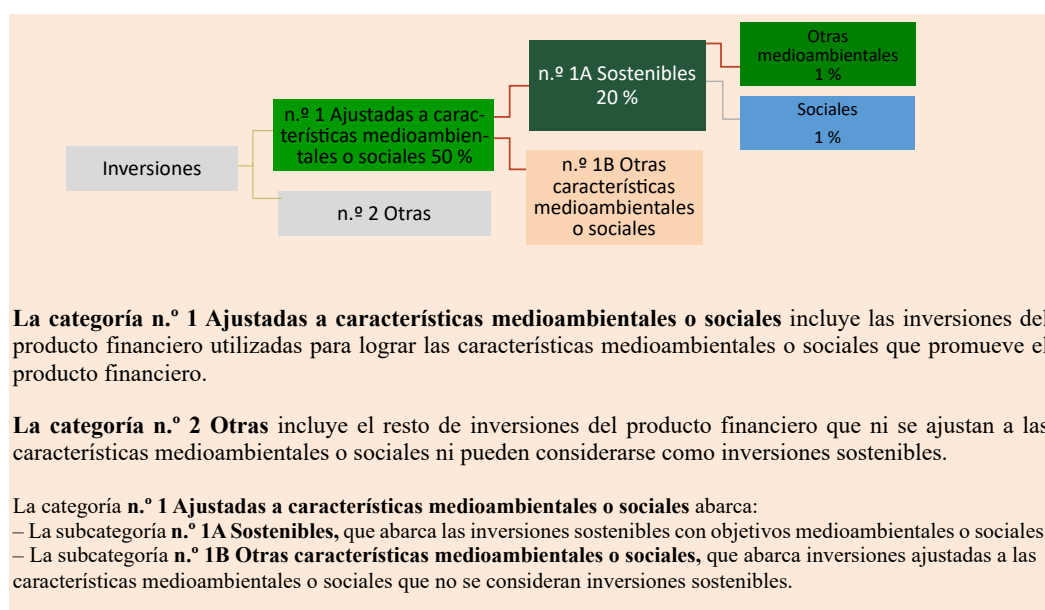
Inversiones

n.º 1 Ajustadas a características medioambientales o sociales 50 %

n.º 2 Otras

n.º 1A Sostenibles 20 %

n.º 1B Otras características medioambientales o sociales

Otras medioambientales 1 %

Sociales 1 %

**La categoría n.º 1 Ajustadas a características medioambientales o sociales** incluye las inversiones del producto financiero utilizadas para lograr las características medioambientales o sociales que promueve el producto financiero.

**La categoría n.º 2 Otras** incluye el resto de inversiones del producto financiero que ni se ajustan a las características medioambientales o sociales ni pueden considerarse como inversiones sostenibles.

La categoría **n.º 1 Ajustadas a características medioambientales o sociales** abarca:
– La subcategoría **n.º 1A Sostenibles,** que abarca las inversiones sostenibles con objetivos medioambientales o sociales
– La subcategoría **n.º 1B Otras características medioambientales o sociales,** que abarca inversiones ajustadas a las características medioambientales o sociales que no se consideran inversiones sostenibles.